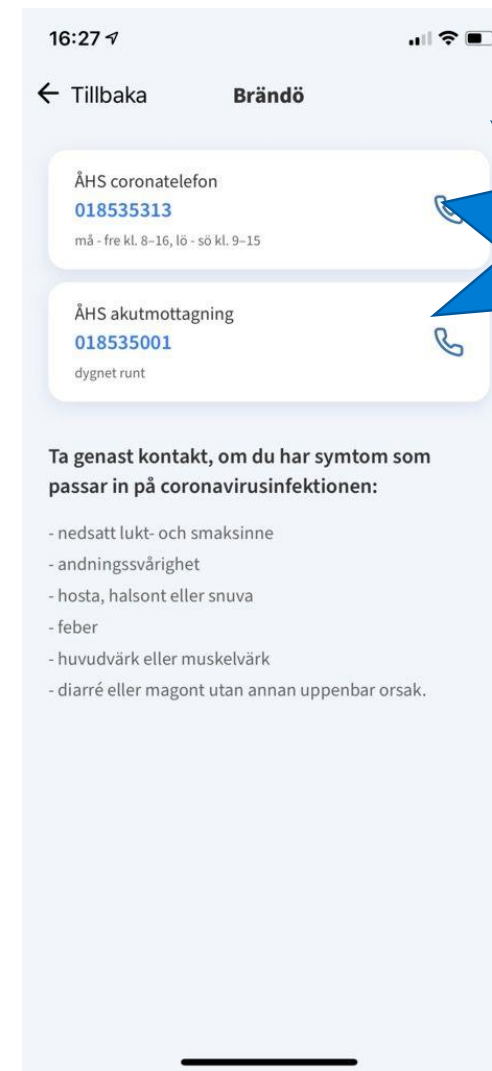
16:27

← Tillbaka Brändö

ÅHS coronatelefon
018535313
må - fre kl. 8–16, lö - sö kl. 9–15

ÅHS akutmottagning
018535001
dygnet runt

Ta genast kontakt, om du har symtom som passar in på coronavirusinfektionen:

- nedsatt lukt- och smaksinne
- andningssvårighet
- hosta, halsont eller snuva
- feber
- huvudvärk eller muskelvärk
- diarré eller magont utan annan uppenbar orsak.